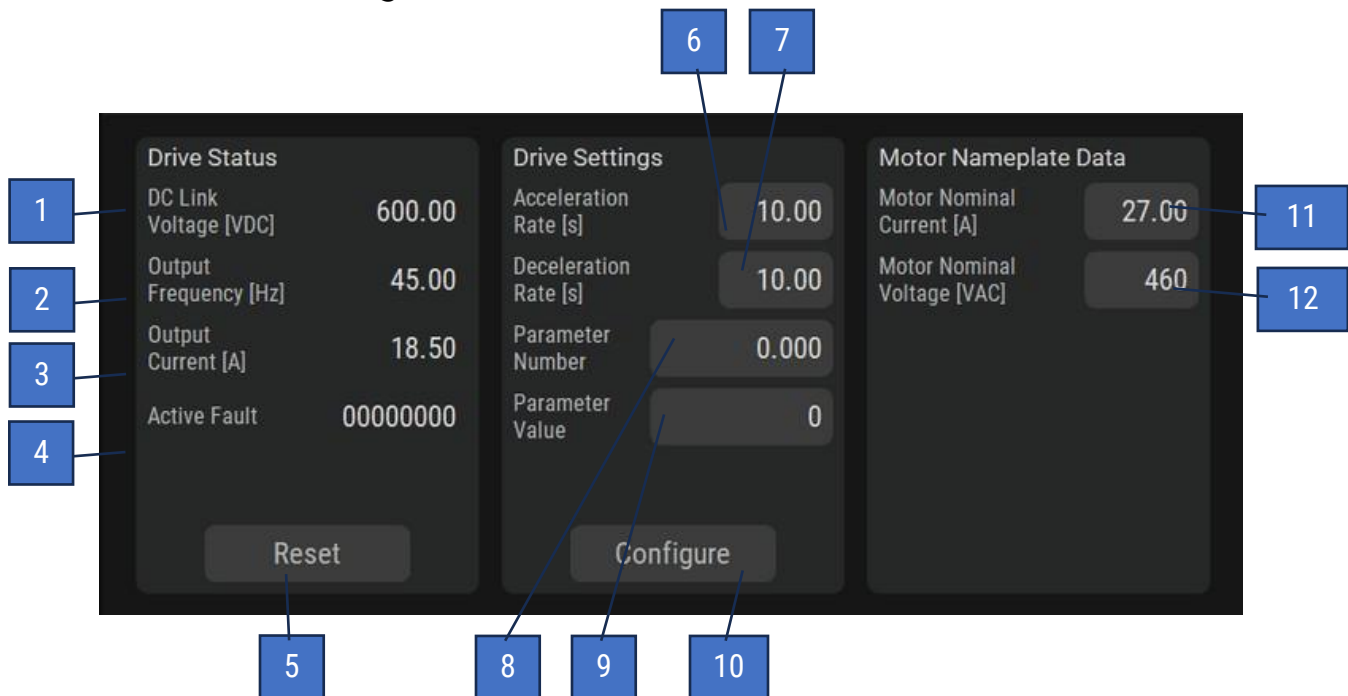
6 7

Drive Status
1 DC Link Voltage [VDC] 600.00
2 Output Frequency [Hz] 45.00
3 Output Current [A] 18.50
4 Active Fault 00000000
Reset

Drive Settings
Acceleration Rate [s] 10.00
Deceleration Rate [s] 10.00
Parameter Number 0.000
Parameter Value 0
Configure

Motor Nameplate Data
Motor Nominal Current [A] 27.00 11
Motor Nominal Voltage [VAC] 460 12

5 8 9 10